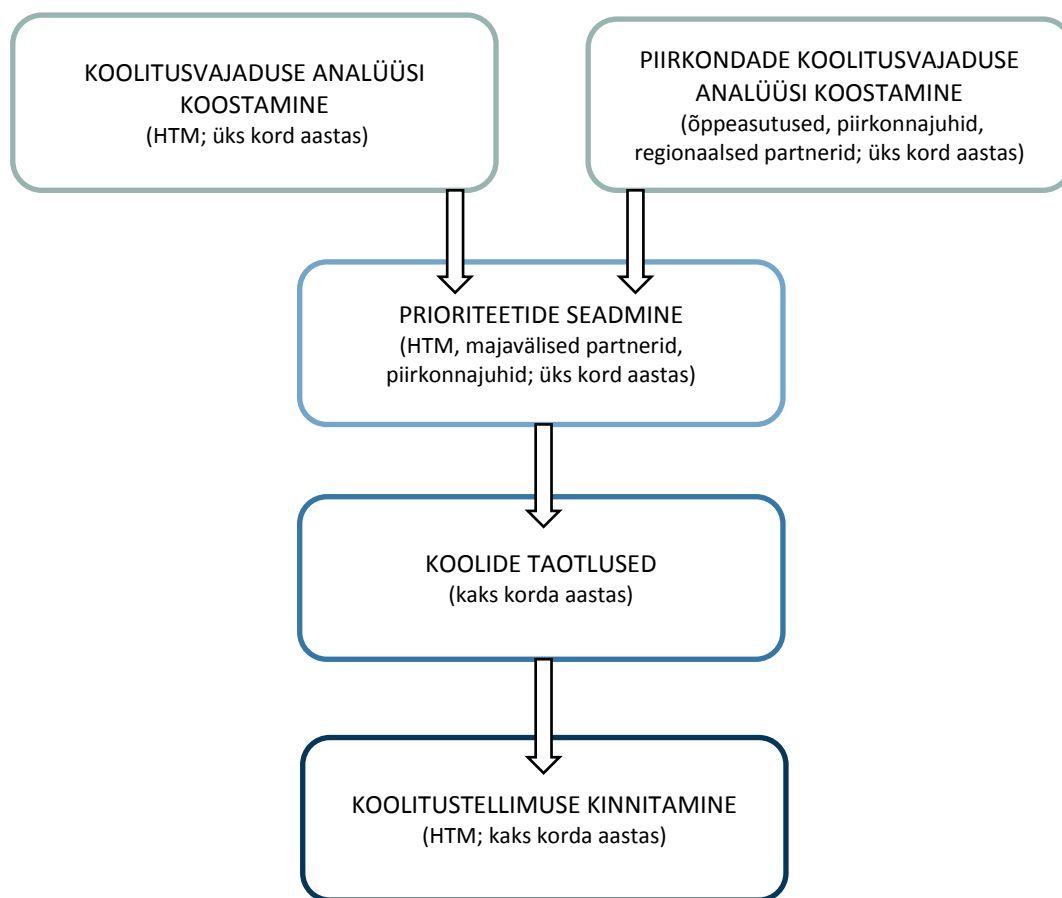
KOOLITUSVAJADUSE ANALÜÜSI KOOSTAMINE
(HTM; üks kord aastas)

PIIRKONDADE KOOLITUSVAJADUSE ANALÜÜSI KOOSTAMINE
(õppeasutused, piirkonnajuhid, regionaalsed partnerid; üks kord aastas)

PRIORITEETIDE SEADMINE
(HTM, majavälised partnerid, piirkonnajuhid; üks kord aastas)

KOOLIDE TAOTLUSED
(kaks korda aastas)

KOOLITUSTELLIMUSE KINNITAMINE
(HTM; kaks korda aastas)